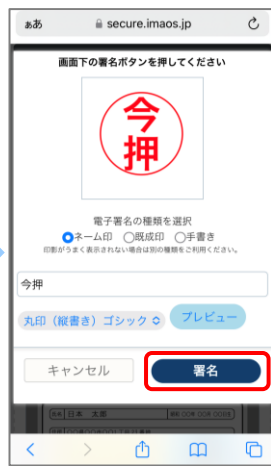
ぁあ secure.imaos.jp

画面下の署名ボタンを押してください

今押

電子署名の種類を選択
ネーム印 既成印 手書き
印影がうまく表示されない場合は別の種類をご利用ください。

今押

丸印（縦書き）ゴシック

プレビュー

キャンセル

署名

日本 太郎